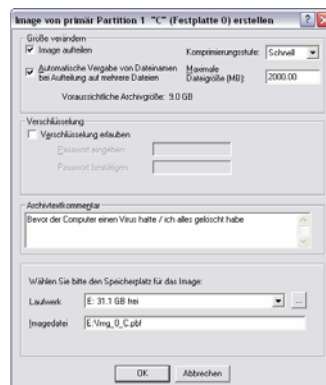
Image von primär Partition 1 "C" (Festplatte 0) erstellen

Größe verändern

Image aufteilen

Komprimierungsstufe: Schnell

Automatische Vergabe von Dateinamen bei Aufteilung auf mehrere Dateien

Maximale Dateigröße (MB): 2000.00

Voraussichtliche Archivgröße: 9.0 GB

Verschlüsselung

Verschlüsselung erlauben

Passwort eingeben:

Passwort bestätigen:

Archivtextkommentar

Bevor der Computer einen Virus hatte / ich alles gelöscht habe

Wählen Sie bitte den Speicherplatz für das Image:

Laufwerk: E: 31.1 GB frei

...

Imagedatei: E:\Img_0_C.pbf

OK

Abbrechen